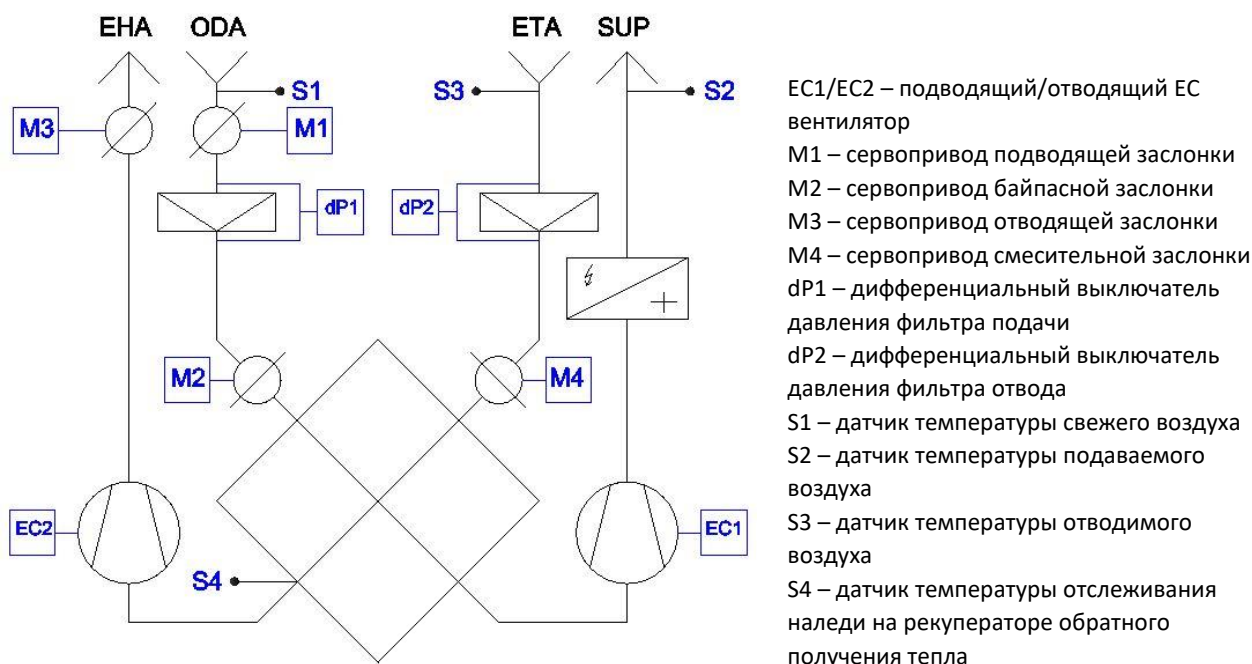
EHA ODA ETA SUP

S1 S3 S2

M3 M1

dP1 dP2

M2 M4

EC2 EC1

S4

EC1/EC2 – подводящий/отводящий EC вентилятор
M1 – сервопривод подводящей заслонки
M2 – сервопривод байпасной заслонки
M3 – сервопривод отводящей заслонки
M4 – сервопривод смесительной заслонки
dP1 – дифференциальный выключатель давления фильтра подачи
dP2 – дифференциальный выключатель давления фильтра отвода
S1 – датчик температуры свежего воздуха
S2 – датчик температуры подаваемого воздуха
S3 – датчик температуры отводимого воздуха
S4 – датчик температуры отслеживания наледи на рекуператоре обратного получения тепла